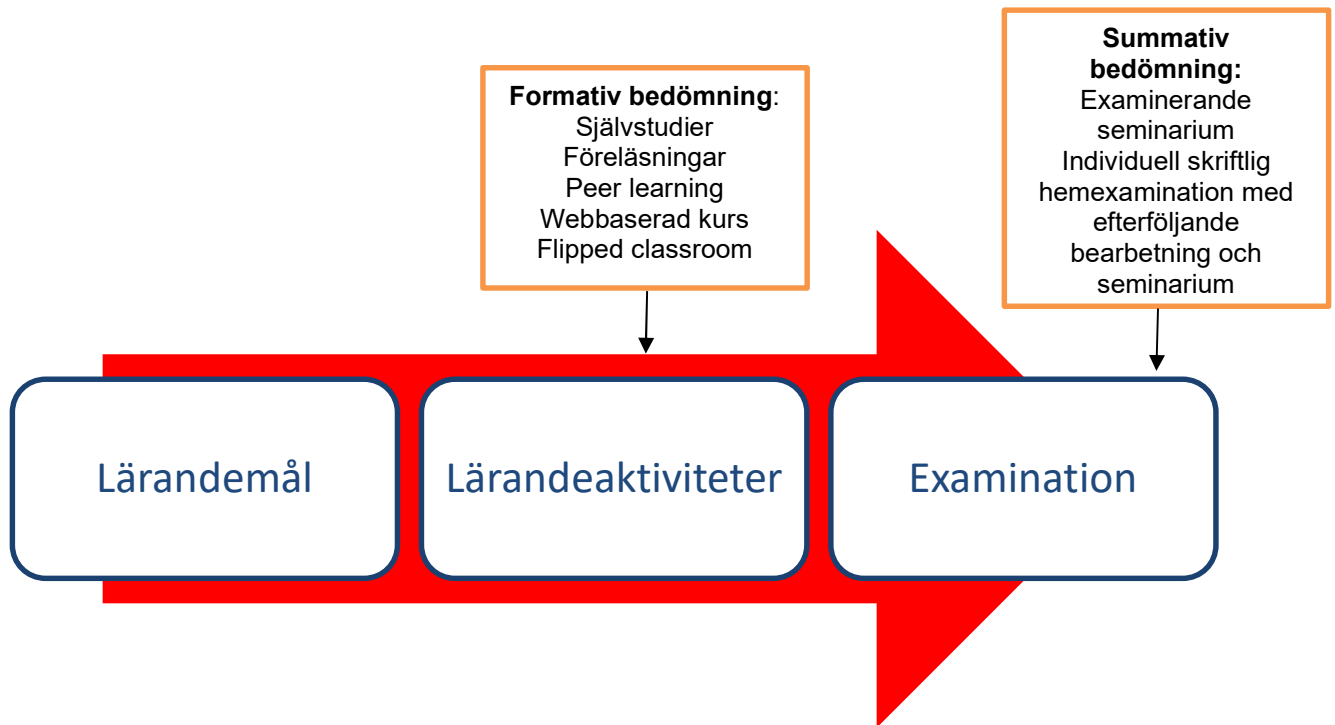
Formativ bedömning:
Självstudier
Föreläsningar
Peer learning
Webbaserad kurs
Flipped classroom

Summativ bedömning:
Examinerande seminarium
Individuell skriftlig hemexamination med efterföljande bearbetning och seminarium

Lärandemål

Lärandeaktiviteter

Examination